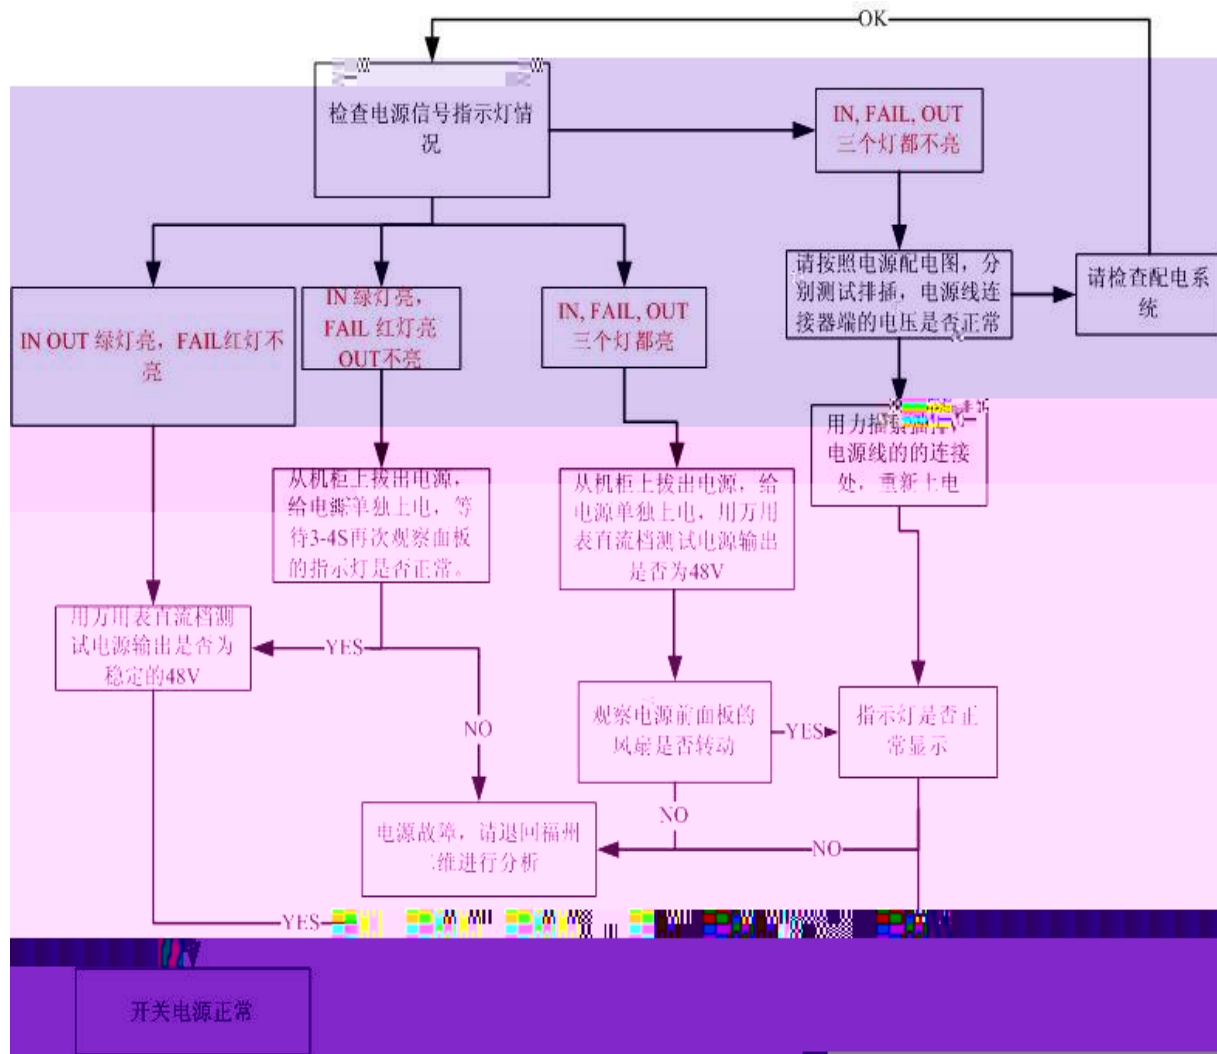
OK

检查电源信号指示灯情况

IN, FAIL, OUT 三个灯都不亮

请按照电源配电图，分别测试排插，电源线连接器端的电压是否正常

请检查配电系统

IN OUT 绿灯亮，FAIL红灯不亮

IN 绿灯亮，FAIL 红灯亮 OUT不亮

IN, FAIL, OUT 三个灯都亮

用力插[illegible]电源线的的连接处，重新上电

从机柜上拔出电源，给电源单独上电，等待3-4S再次观察面板的指示灯是否正常。

从机柜上拔出电源，给电源单独上电，用万用表直流档测试电源输出是否为48V

用万用表直流档测试电源输出是否为稳定的48V

YES

NO

观察电源前面板的风扇是否转动

YES

指示灯是否正常显示

NO

NO

电源故障，请退回福州三维进行分析

YES

开关电源正常